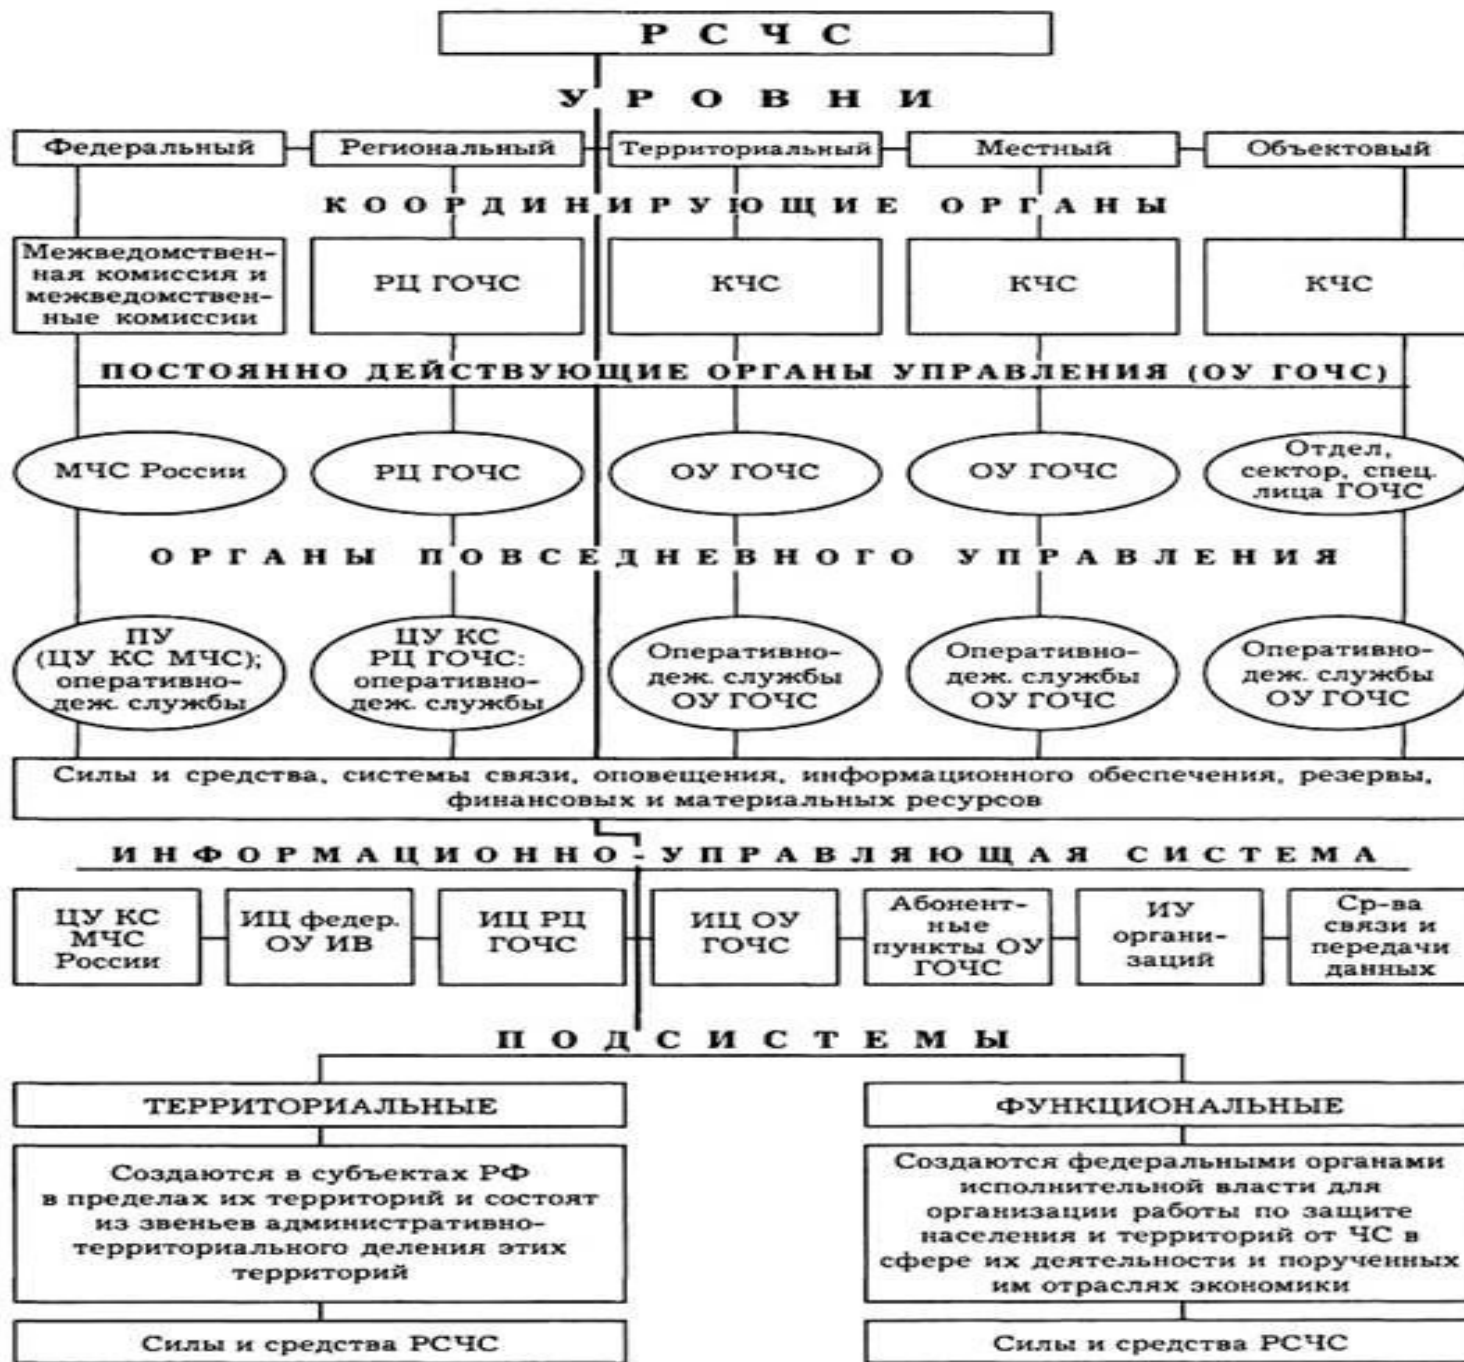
Р С Ч С

У Р О В Н И

Федеральный

Региональный

Территориальный

Местный

Объектовый

К О О Р Д И Н И Р У Ю Щ И Е О Р Г А Н Ы

Межведомственная комиссия и межведомственные комиссии

РЦ ГОЧС

КЧС

КЧС

КЧС

ПОСТОЯННО ДЕЙСТВУЮЩИЕ ОРГАНЫ УПРАВЛЕНИЯ (ОУ ГОЧС)

МЧС России

РЦ ГОЧС

ОУ ГОЧС

ОУ ГОЧС

Отдел, сектор, спец. лица ГОЧС

О Р Г А Н Ы П О В С Е Д Н Е В Н О Г О У П Р А В Л Е Н И Я

ПУ (ЦУ КС МЧС); оперативно-деж. службы

ЦУ КС РЦ ГОЧС: оперативно-деж. службы

Оперативно-деж. службы ОУ ГОЧС

Оперативно-деж. службы ОУ ГОЧС

Оперативно-деж. службы ОУ ГОЧС

Силы и средства, системы связи, оповещения, информационного обеспечения, резервы, финансовых и материальных ресурсов

И Н Ф О Р М А Ц И О Н Н О - У П Р А В Л Я Ю Щ А Я С И С Т Е М А

ЦУ КС МЧС России

ИЦ федер. ОУ ИВ

ИЦ РЦ ГОЧС

ИЦ ОУ ГОЧС

Абонентные пункты ОУ ГОЧС

ИУ организаций

Ср-ва связи и передачи данных

П О Д С И С Т Е М Ы

ТЕРРИТОРИАЛЬНЫЕ

Создаются в субъектах РФ в пределах их территорий и состоят из звеньев административно-территориального деления этих территорий

Силы и средства РСЧС

ФУНКЦИОНАЛЬНЫЕ

Создаются федеральными органами исполнительной власти для организации работы по защите населения и территорий от ЧС в сфере их деятельности и порученных им отраслях экономики

Силы и средства РСЧС